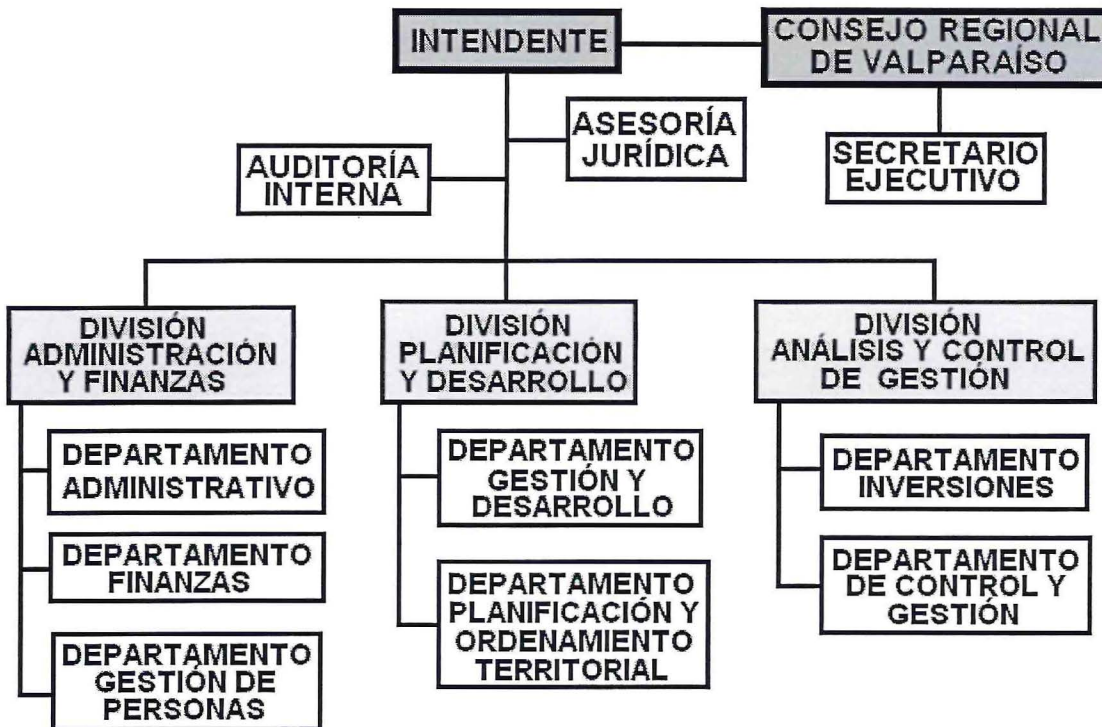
INTENDENTE

CONSEJO REGIONAL DE VALPARAÍSO

ASESORÍA JURÍDICA

AUDITORÍA INTERNA

SECRETARIO EJECUTIVO

DIVISIÓN ADMINISTRACIÓN Y FINANZAS

DEPARTAMENTO ADMINISTRATIVO

DEPARTAMENTO FINANZAS

DEPARTAMENTO GESTIÓN DE PERSONAS

DIVISIÓN PLANIFICACIÓN Y DESARROLLO

DEPARTAMENTO GESTIÓN Y DESARROLLO

DEPARTAMENTO PLANIFICACIÓN Y ORDENAMIENTO TERRITORIAL

DIVISIÓN ANÁLISIS Y CONTROL DE GESTIÓN

DEPARTAMENTO INVERSIONES

DEPARTAMENTO DE CONTROL Y GESTIÓN